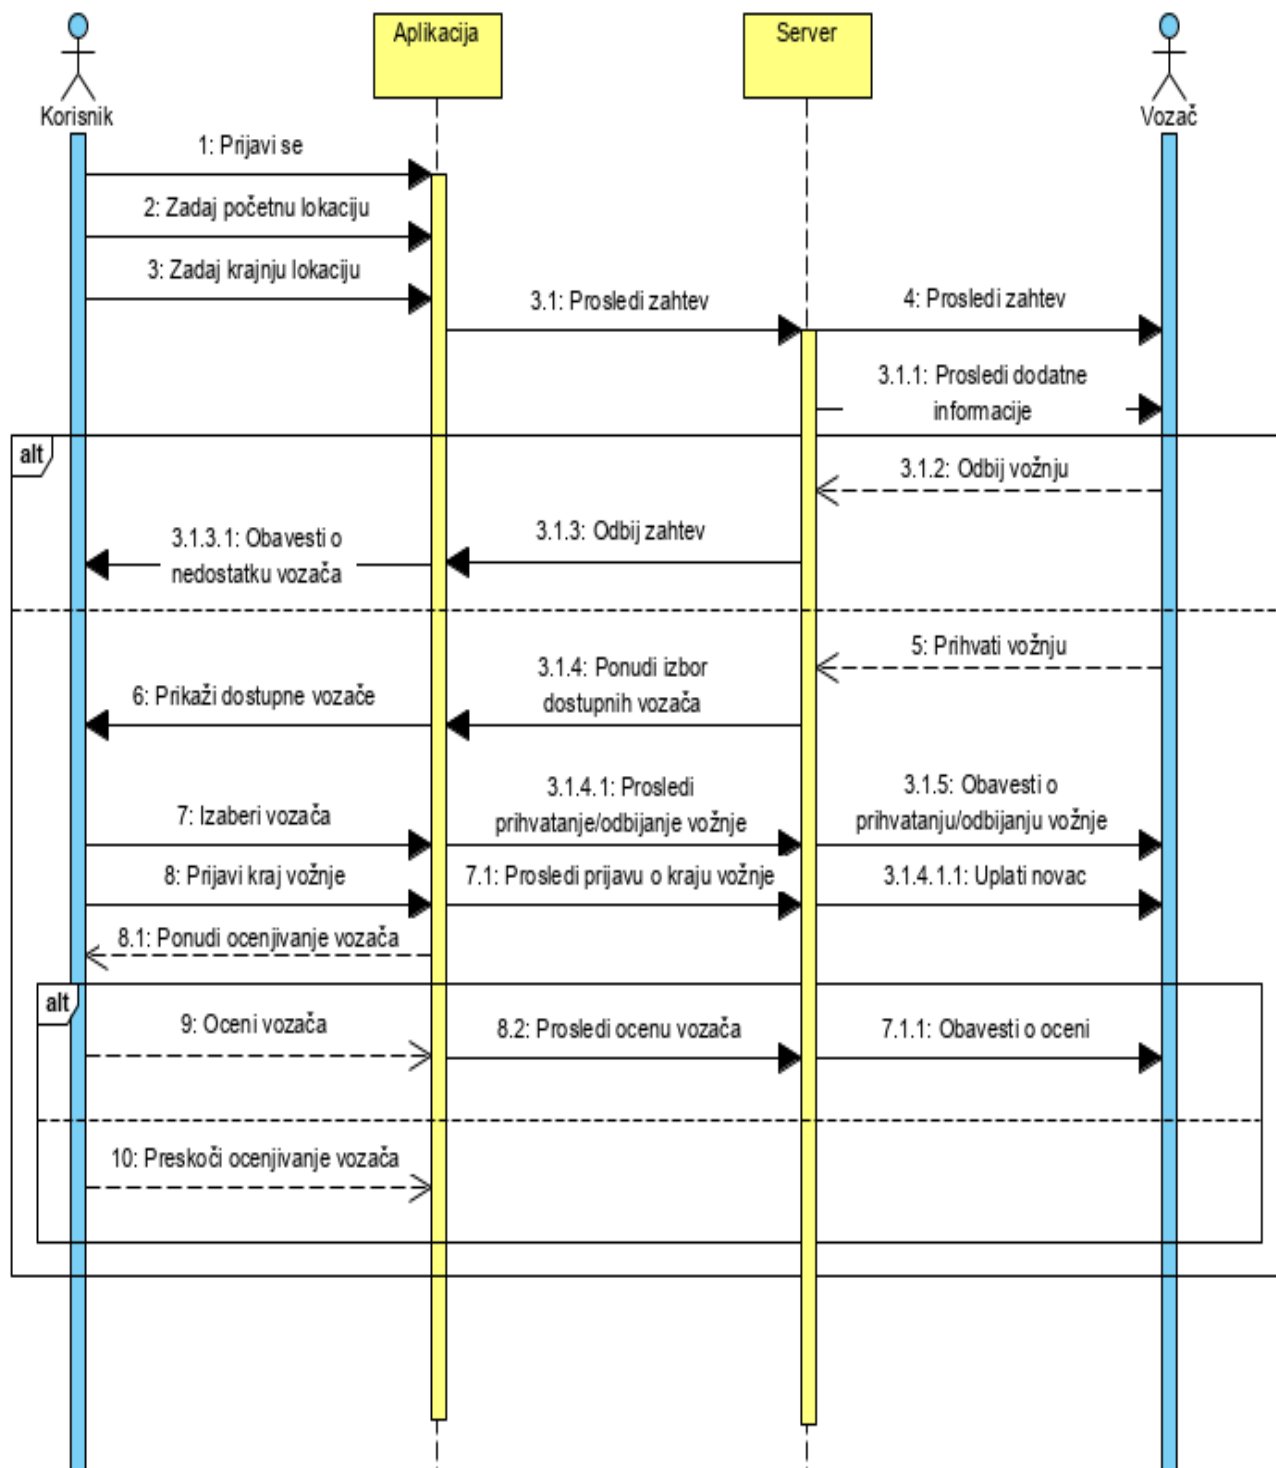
Aplikacija

Server

Korisnik

Vozač

1: Prijavi se

2: Zadaj početnu lokaciju

3: Zadaj krajnju lokaciju

3.1: Prosledi zahtev

4: Prosledi zahtev

3.1.1: Prosledi dodatne informacije

alt

3.1.2: Odbij vožnju

3.1.3.1: Obavesti o nedostatku vozača

3.1.3: Odbij zahtev

5: Prihvati vožnju

3.1.4: Ponudi izbor dostupnih vozača

6: Prikaži dostupne vozače

3.1.4.1: Prosledi prihvatanje/odbijanje vožnje

3.1.5: Obavesti o prihvatanju/odbijanju vožnje

7: Izaberi vozača

8: Prijavi kraj vožnje

7.1: Prosledi prijavu o kraju vožnje

3.1.4.1.1: Uplati novac

8.1: Ponudi ocenjivanje vozača

alt

9: Oceni vozača

8.2: Prosledi ocenu vozača

7.1.1: Obavesti o oceni

10: Preskoči ocenjivanje vozača